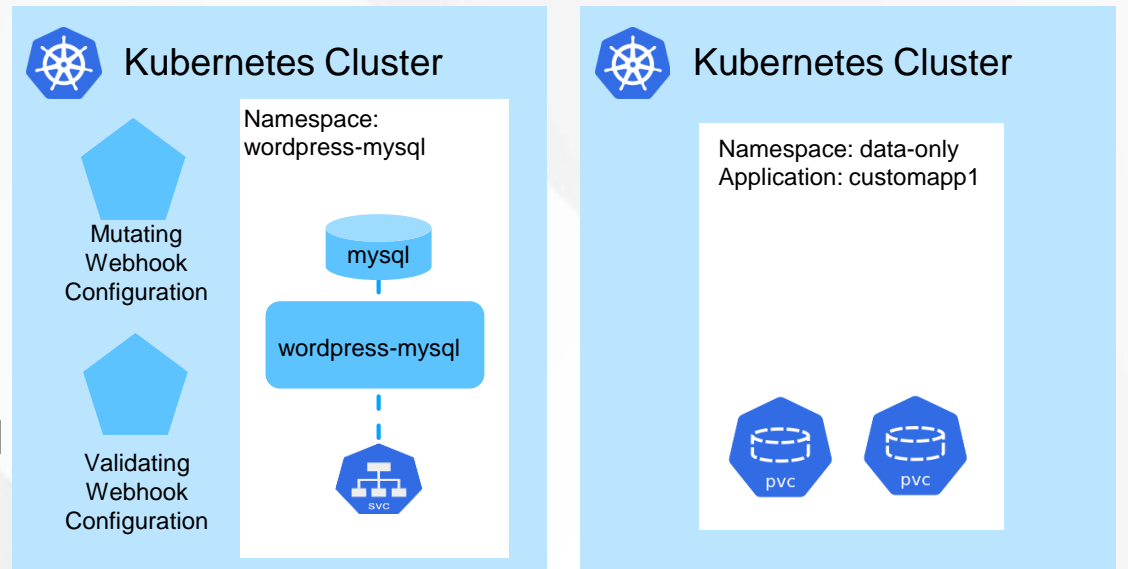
Kubernetes Cluster

Mutating Webhook Configuration

Validating Webhook Configuration

Namespace: wordpress-mysql

mysql

wordpress-mysql

svc

Kubernetes Cluster

Namespace: data-only
Application: customapp1

pvc

pvc